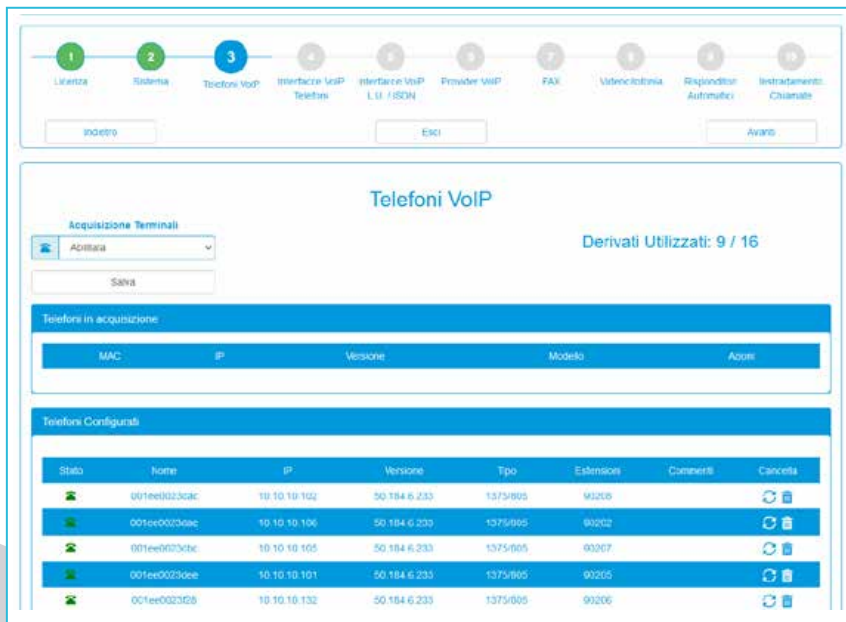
1 Licenza
2 Sistema
3 Telefoni VoIP
4 Interfacce VoIP Telefoni
5 Interfacce VoIP L.U. / ISDN
6 Provider VoIP
7 FAX
8 Videocitofonia
9 Risponditor Automatici
10 Instradamento Chiamate

Indietro
Esci
Avanti

Telefoni VoIP

Acquisizione Terminali
Abilitata
Salva

Derivati Utilizzati: 9 / 16

Telefoni in acquisizione

| MAC | IP | Versione | Modello | Azioni |
|---|---|---|---|---|

Telefoni Configurati

| Stato | Nome | IP | Versione | Tipo | Estensioni | Commenti | Cancella |
|---|---|---|---|---|---|---|---|
| | 001ee0023cac | 10.10.10.102 | 50.184.6.233 | 1375/805 | 90208 | | |
| | 001ee0023dac | 10.10.10.106 | 50.184.6.233 | 1375/805 | 90202 | | |
| | 001ee0023cbc | 10.10.10.105 | 50.184.6.233 | 1375/805 | 90207 | | |
| | 001ee0023dee | 10.10.10.101 | 50.184.6.233 | 1375/805 | 90205 | | |
| | 001ee0023f28 | 10.10.10.132 | 50.184.6.233 | 1375/805 | 90206 | | |